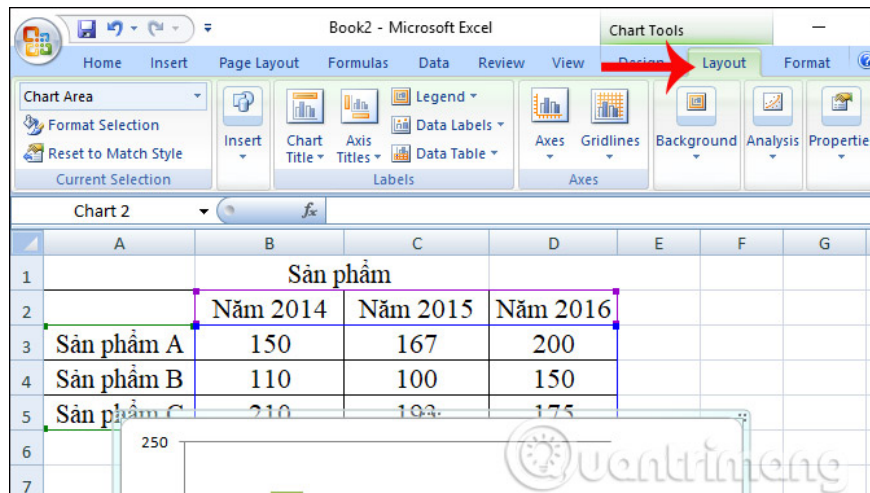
Book2 - Microsoft Excel

Chart Tools

Home Insert Page Layout Formulas Data Review View Design Layout Format

Chart Area
Format Selection
Reset to Match Style
Current Selection

Insert

Chart Title
Axis Titles
Legend
Data Labels
Data Table
Labels

Axes
Gridlines
Axes

Background
Analysis
Properties

Chart 2
$f_x$

| | A | B | C | D | E | F | G |
|---|---|---|---|---|---|---|---|
| 1 | | Sản phẩm | | | | | |
| 2 | | Năm 2014 | Năm 2015 | Năm 2016 | | | |
| 3 | Sản phẩm A | 150 | 167 | 200 | | | |
| 4 | Sản phẩm B | 110 | 100 | 150 | | | |
| 5 | Sản ph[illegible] | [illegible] | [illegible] | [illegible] | | | |
| 6 | | | | | | | |
| 7 | | | | | | | |

250

Quantrimang